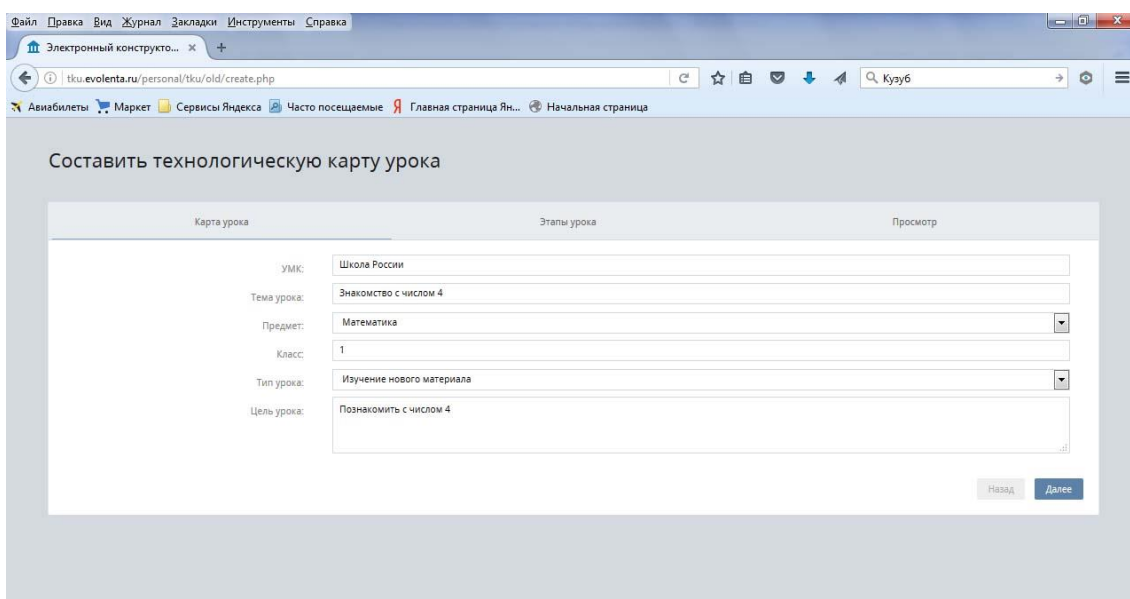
Файл Правка Вид Журнал Закладки Инструменты Справка

Электронный конструкто... ×

tku.evolenta.ru/personal/tku/old/create.php

Кузуб

Авиабилеты Маркет Сервисы Яндекса Часто посещаемые Главная страница Ян... Начальная страница

Составить технологическую карту урока

Карта урока

Этапы урока

Просмотр

УМК: Школа России

Тема урока: Знакомство с числом 4

Предмет: Математика

Класс: 1

Тип урока: Изучение нового материала

Цель урока: Познакомить с числом 4

Назад

Далее